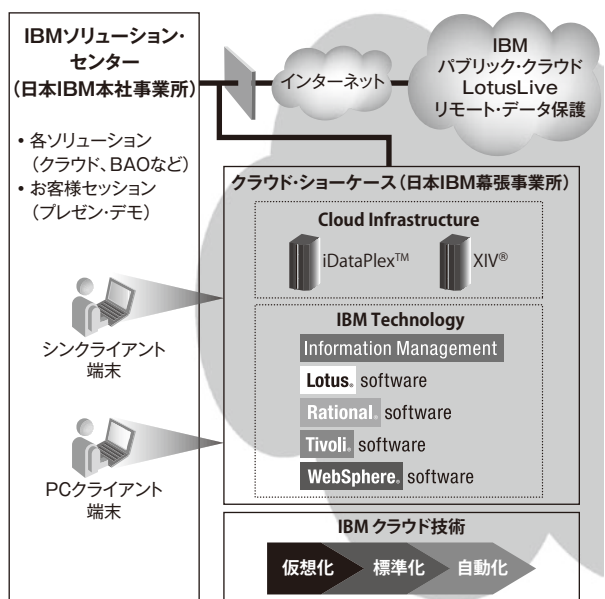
IBMソリューション・センター（日本IBM本社事業所）

• 各ソリューション（クラウド、BAOなど）
• お客様セッション（プレゼン・デモ）

シンクライアント端末

PCクライアント端末

インターネット

IBM
パブリック・クラウド
LotusLive
リモート・データ保護

クラウド・ショーケース（日本IBM幕張事業所）

Cloud Infrastructure

iDataPlex™

XIV®

IBM Technology

Information Management

Lotus. software

Rational. software

Tivoli. software

WebSphere. software

IBM クラウド技術

仮想化

標準化

自動化